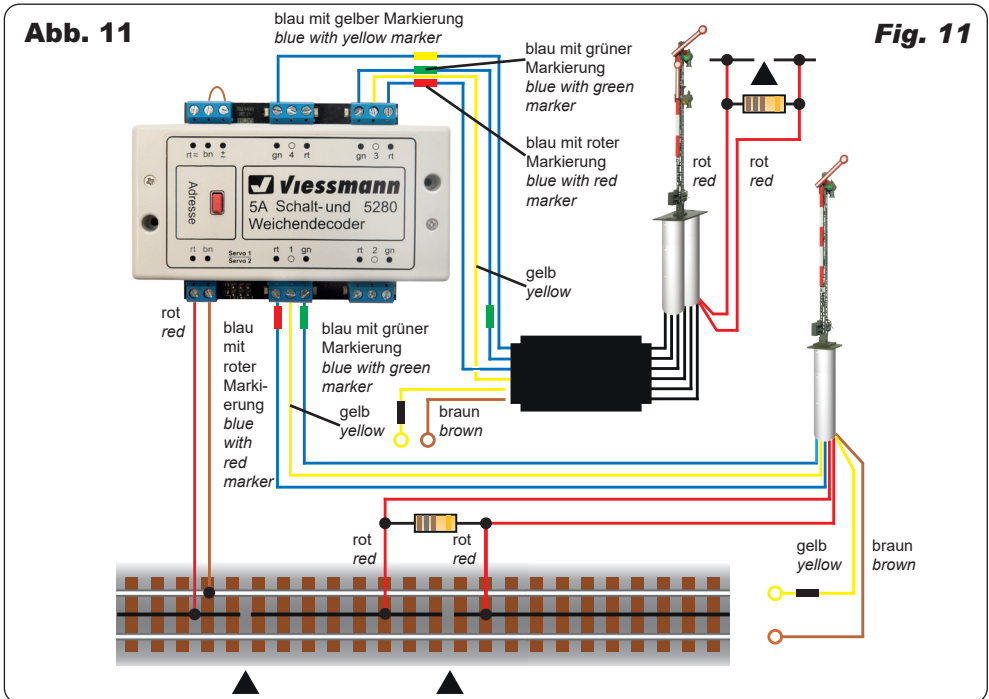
Abb. 11

Fig. 11

blau mit gelber Markierung
*blue with yellow marker*

blau mit grüner Markierung
*blue with green marker*

blau mit roter Markierung
*blue with red marker*

rt= bn ±
gn 4 rt
gn 3 rt

Adresse

Viessmann
5A Schalt-und 5280
Weichendecoder

rt bn
Servo 1
Servo 2
rt 1 gn
rt 2 gn

rot
*red*

rot
*red*

gelb
*yellow*

rot
*red*

blau mit roter Markierung
*blue with red marker*

blau mit grüner Markierung
*blue with green marker*

gelb
*yellow*

braun
*brown*

rot
*red*

rot
*red*

gelb
*yellow*

braun
*brown*